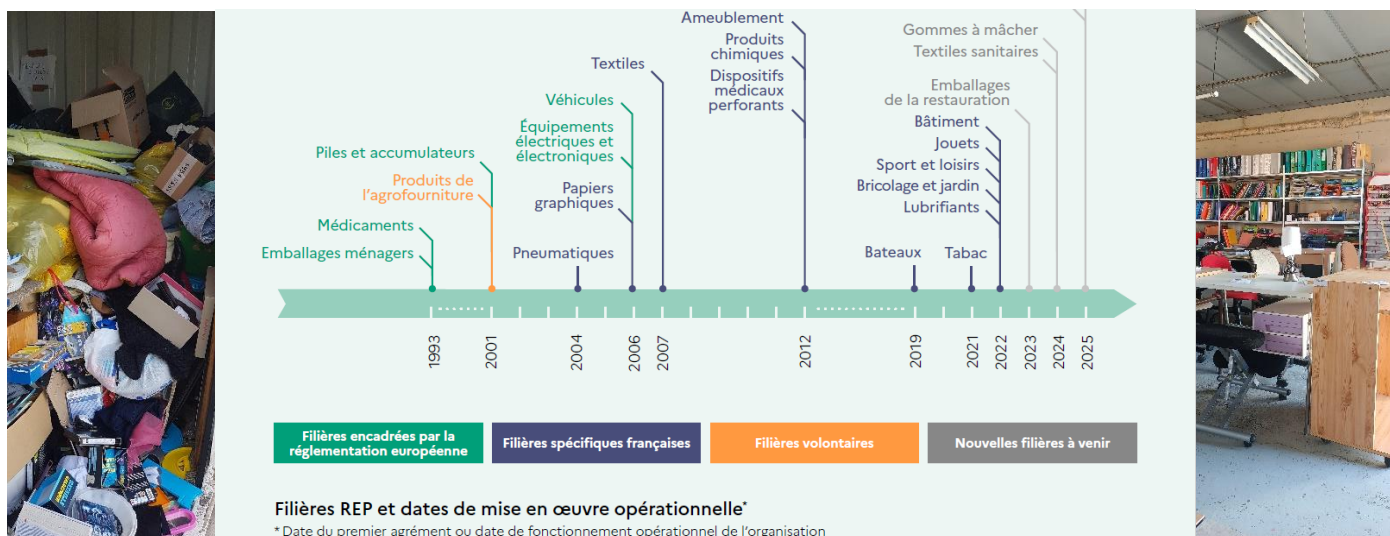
Ameublement
Produits chimiques
Dispositifs médicaux perforants
Gommes à mâcher
Textiles sanitaires
Emballages de la restauration
Textiles
Véhicules
Équipements électriques et électroniques
Papiers graphiques
Piles et accumulateurs
Produits de l'agrofourniture
Médicaments
Emballages ménagers
Pneumatiques
Bâtiment
Jouets
Sport et loisirs
Bricolage et jardin
Lubrifiants
Bateaux
Tabac

1993
2001
2004
2006
2007
2012
2019
2021
2022
2023
2024
2025

Filières encadrées par la réglementation européenne
Filières spécifiques françaises
Filières volontaires
Nouvelles filières à venir

Filières REP et dates de mise en œuvre opérationnelle*
* Date du premier agrément ou date de fonctionnement opérationnel de l'organisation